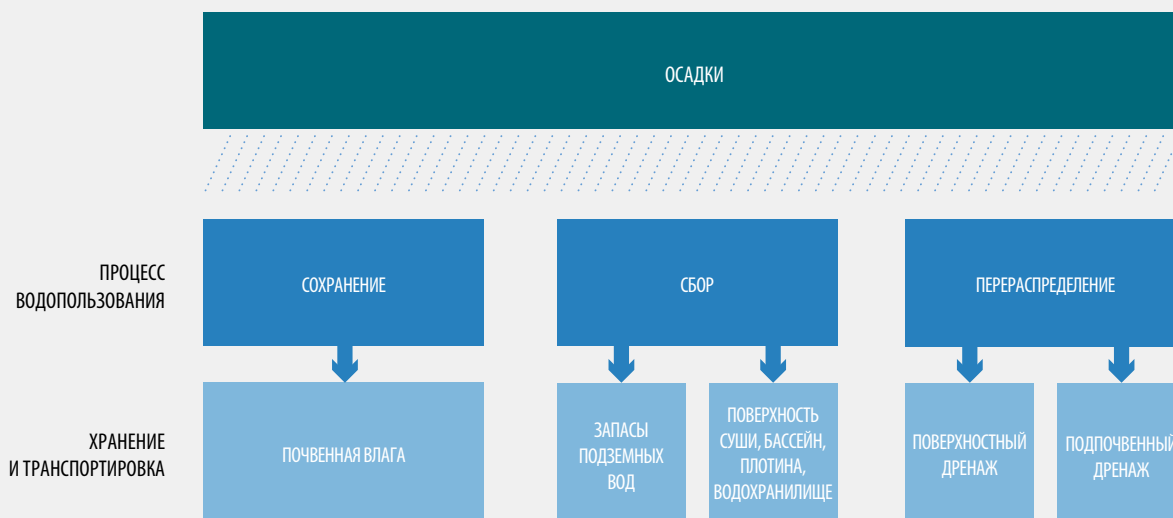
ОСАДКИ

ПРОЦЕСС ВОДОПОЛЬЗОВАНИЯ

СОХРАНЕНИЕ

СБОР

ПЕРЕРАСПРЕДЕЛЕНИЕ

ХРАНЕНИЕ И ТРАНСПОРТИРОВКА

ПОЧВЕННАЯ ВЛАГА

ЗАПАСЫ ПОДЗЕМНЫХ ВОД

ПОВЕРХНОСТЬ СУШИ, БАССЕЙН, ПЛОТИНА, ВОДОХРАНИЛИЩЕ

ПОВЕРХНОСТНЫЙ ДРЕНАЖ

ПОДПОЧВЕННЫЙ ДРЕНАЖ